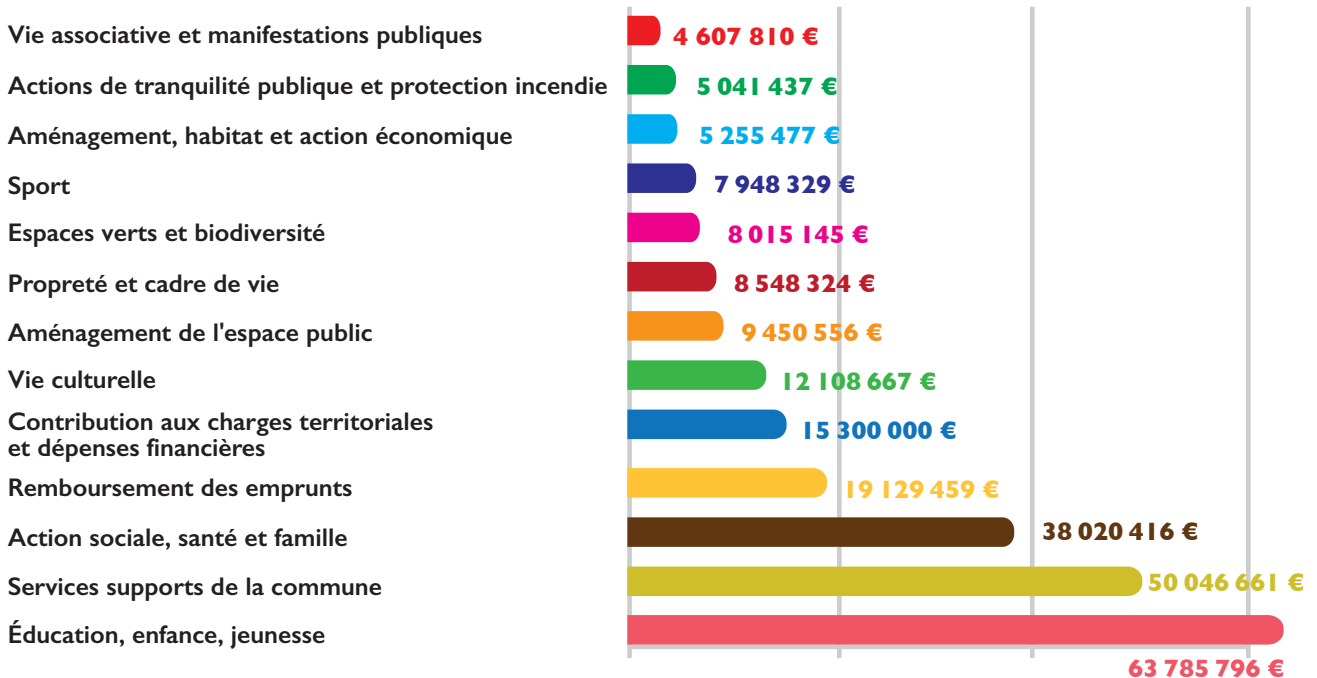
| | |
|---|---|
| Vie associative et manifestations publiques | 4 607 810 € |
| Actions de tranquilité publique et protection incendie | 5 041 437 € |
| Aménagement, habitat et action économique | 5 255 477 € |
| Sport | 7 948 329 € |
| Espaces verts et biodiversité | 8 015 145 € |
| Propreté et cadre de vie | 8 548 324 € |
| Aménagement de l'espace public | 9 450 556 € |
| Vie culturelle | 12 108 667 € |
| Contribution aux charges territoriales et dépenses financières | 15 300 000 € |
| Remboursement des emprunts | 19 129 459 € |
| Action sociale, santé et famille | 38 020 416 € |
| Services supports de la commune | 50 046 661 € |
| Éducation, enfance, jeunesse | 63 785 796 € |